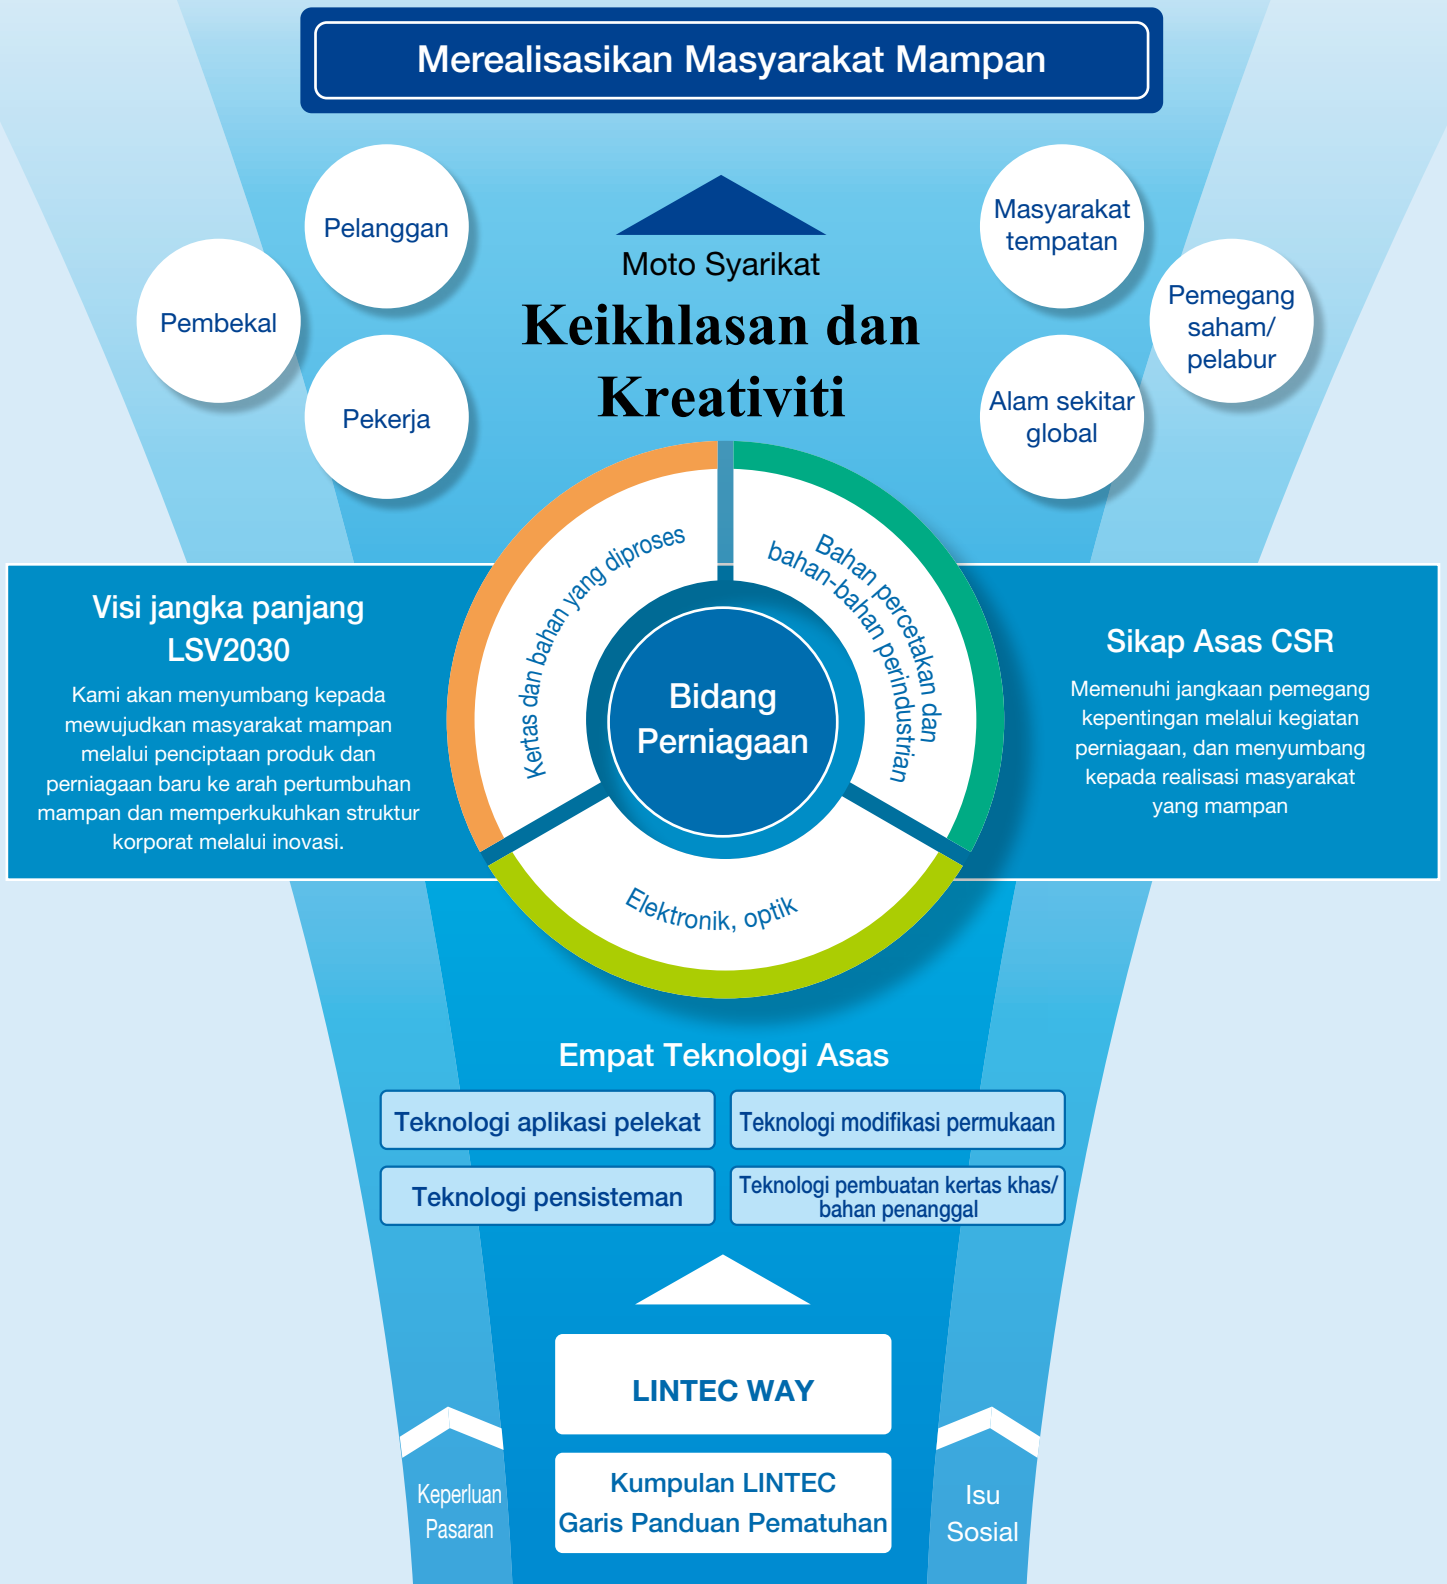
Merealisasikan Masyarakat Mampan

Pelanggan

Pembekal

Pekerja

Moto Syarikat

Keikhlasan dan Kreativiti

Masyarakat tempatan

Pemegang saham/ pelabur

Alam sekitar global

Visi jangka panjang LSV2030

Kami akan menyumbang kepada mewujudkan masyarakat mampan melalui penciptaan produk dan perniagaan baru ke arah pertumbuhan mampan dan memperkukuhkan struktur korporat melalui inovasi.

Kertas dan bahan yang diproses

Bahan percetakan dan bahan-bahan perindustrian

Bidang Perniagaan

Elektronik, optik

Sikap Asas CSR

Memenuhi jangkaan pemegang kepentingan melalui kegiatan perniagaan, dan menyumbang kepada realisasi masyarakat yang mampan

Empat Teknologi Asas

| Teknologi aplikasi pelekat | Teknologi modifikasi permukaan |
|---|---|
| Teknologi pensisteman | Teknologi pembuatan kertas khas/ bahan penanggal |

LINTEC WAY

Kumpulan LINTEC Garis Panduan Pematuhan

Keperluan Pasaran

Isu Sosial